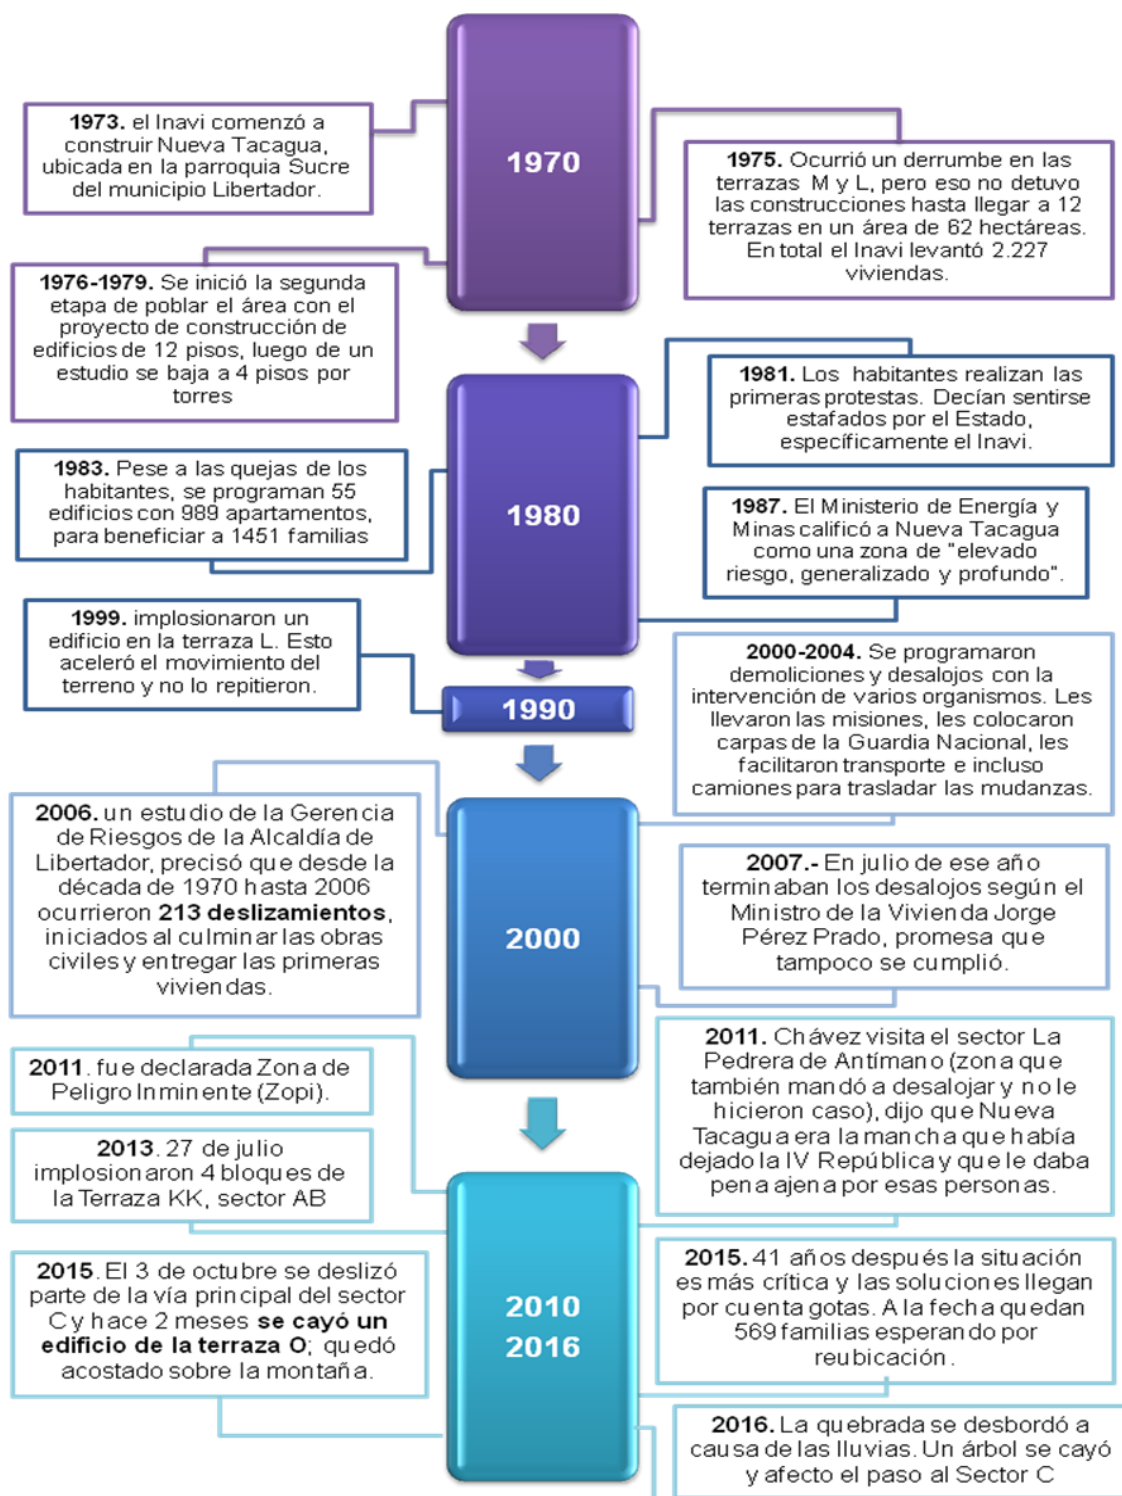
1973. el Inavi comenzó a construir Nueva Tacagua, ubicada en la parroquia Sucre del municipio Libertador.

1970

1975. Ocurrió un derrumbe en las terrazas M y L, pero eso no detuvo las construcciones hasta llegar a 12 terrazas en un área de 62 hectáreas. En total el Inavi levantó 2.227 viviendas.

1976-1979. Se inició la segunda etapa de poblar el área con el proyecto de construcción de edificios de 12 pisos, luego de un estudio se baja a 4 pisos por torres

1981. Los habitantes realizan las primeras protestas. Decían sentirse estafados por el Estado, específicamente el Inavi.

1983. Pese a las quejas de los habitantes, se programan 55 edificios con 989 apartamentos, para beneficiar a 1451 familias

1980

1987. El Ministerio de Energía y Minas calificó a Nueva Tacagua como una zona de "elevado riesgo, generalizado y profundo".

1999. implosionaron un edificio en la terraza L. Esto aceleró el movimiento del terreno y no lo repitieron.

1990

2000-2004. Se programaron demoliciones y desalojos con la intervención de varios organismos. Les llevaron las misiones, les colocaron carpas de la Guardia Nacional, les facilitaron transporte e incluso camiones para trasladar las mudanzas.

2006. un estudio de la Gerencia de Riesgos de la Alcaldía de Libertador, precisó que desde la década de 1970 hasta 2006 ocurrieron 213 deslizamientos, iniciados al culminar las obras civiles y entregar las primeras viviendas.

2000

2007.- En julio de ese año terminaban los desalojos según el Ministro de la Vivienda Jorge Pérez Prado, promesa que tampoco se cumplió.

2011. fue declarada Zona de Peligro Inminente (Zopi).

2011. Chávez visita el sector La Pedrera de Antímano (zona que también mandó a desalojar y no le hicieron caso), dijo que Nueva Tacagua era la mancha que había dejado la IV República y que le daba pena ajena por esas personas.

2013. 27 de julio implosionaron 4 bloques de la Terraza KK, sector AB

2015. El 3 de octubre se deslizó parte de la vía principal del sector C y hace 2 meses se cayó un edificio de la terraza O; quedó acostado sobre la montaña.

2010
2016

2015. 41 años después la situación es más crítica y las soluciones llegan por cuenta gotas. A la fecha quedan 569 familias esperando por reubicación.

2016. La quebrada se desbordó a causa de las lluvias. Un árbol se cayó y afecto el paso al Sector C